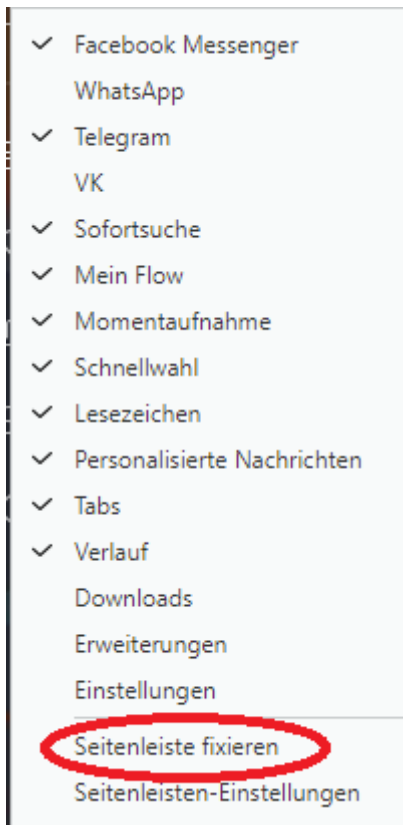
✓ Facebook Messenger
WhatsApp
✓ Telegram
VK
✓ Sofortsuche
✓ Mein Flow
✓ Momentaufnahme
✓ Schnellwahl
✓ Lesezeichen
✓ Personalisierte Nachrichten
✓ Tabs
✓ Verlauf
Downloads
Erweiterungen
Einstellungen

Seitenleiste fixieren
Seitenleisten-Einstellungen